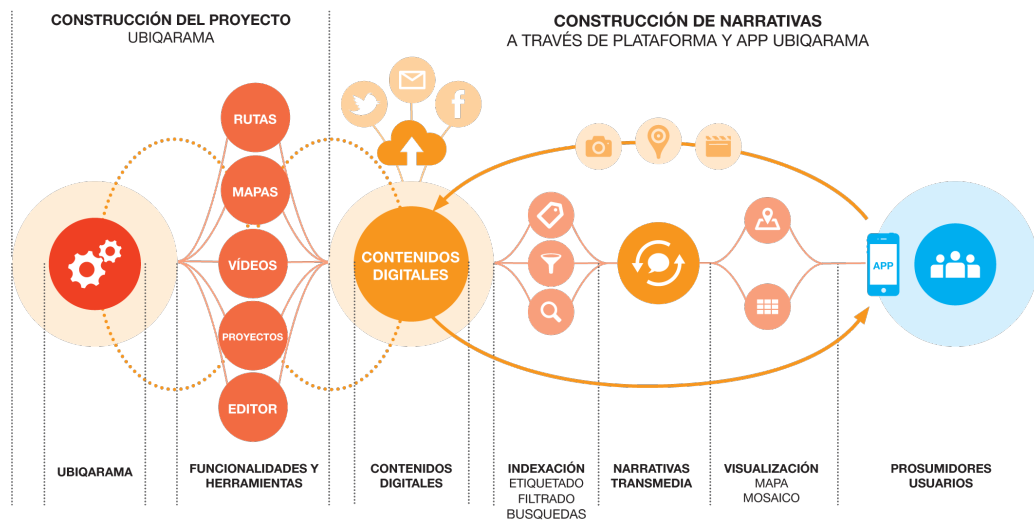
CONSTRUCCIÓN DEL PROYECTO
UBIQARAMA

CONSTRUCCIÓN DE NARRATIVAS
A TRAVÉS DE PLATAFORMA Y APP UBIQARAMA

RUTAS
MAPAS
VÍDEOS
PROYECTOS
EDITOR

CONTENIDOS DIGITALES

APP

UBIQARAMA

FUNCIONALIDADES Y HERRAMIENTAS

CONTENIDOS DIGITALES

INDEXACIÓN
ETIQUETADO
FILTRADO
BUSQUEDAS

NARRATIVAS TRANSMEDIA

VISUALIZACIÓN
MAPA
MOSAICO

PROSUMIDORES
USUARIOS